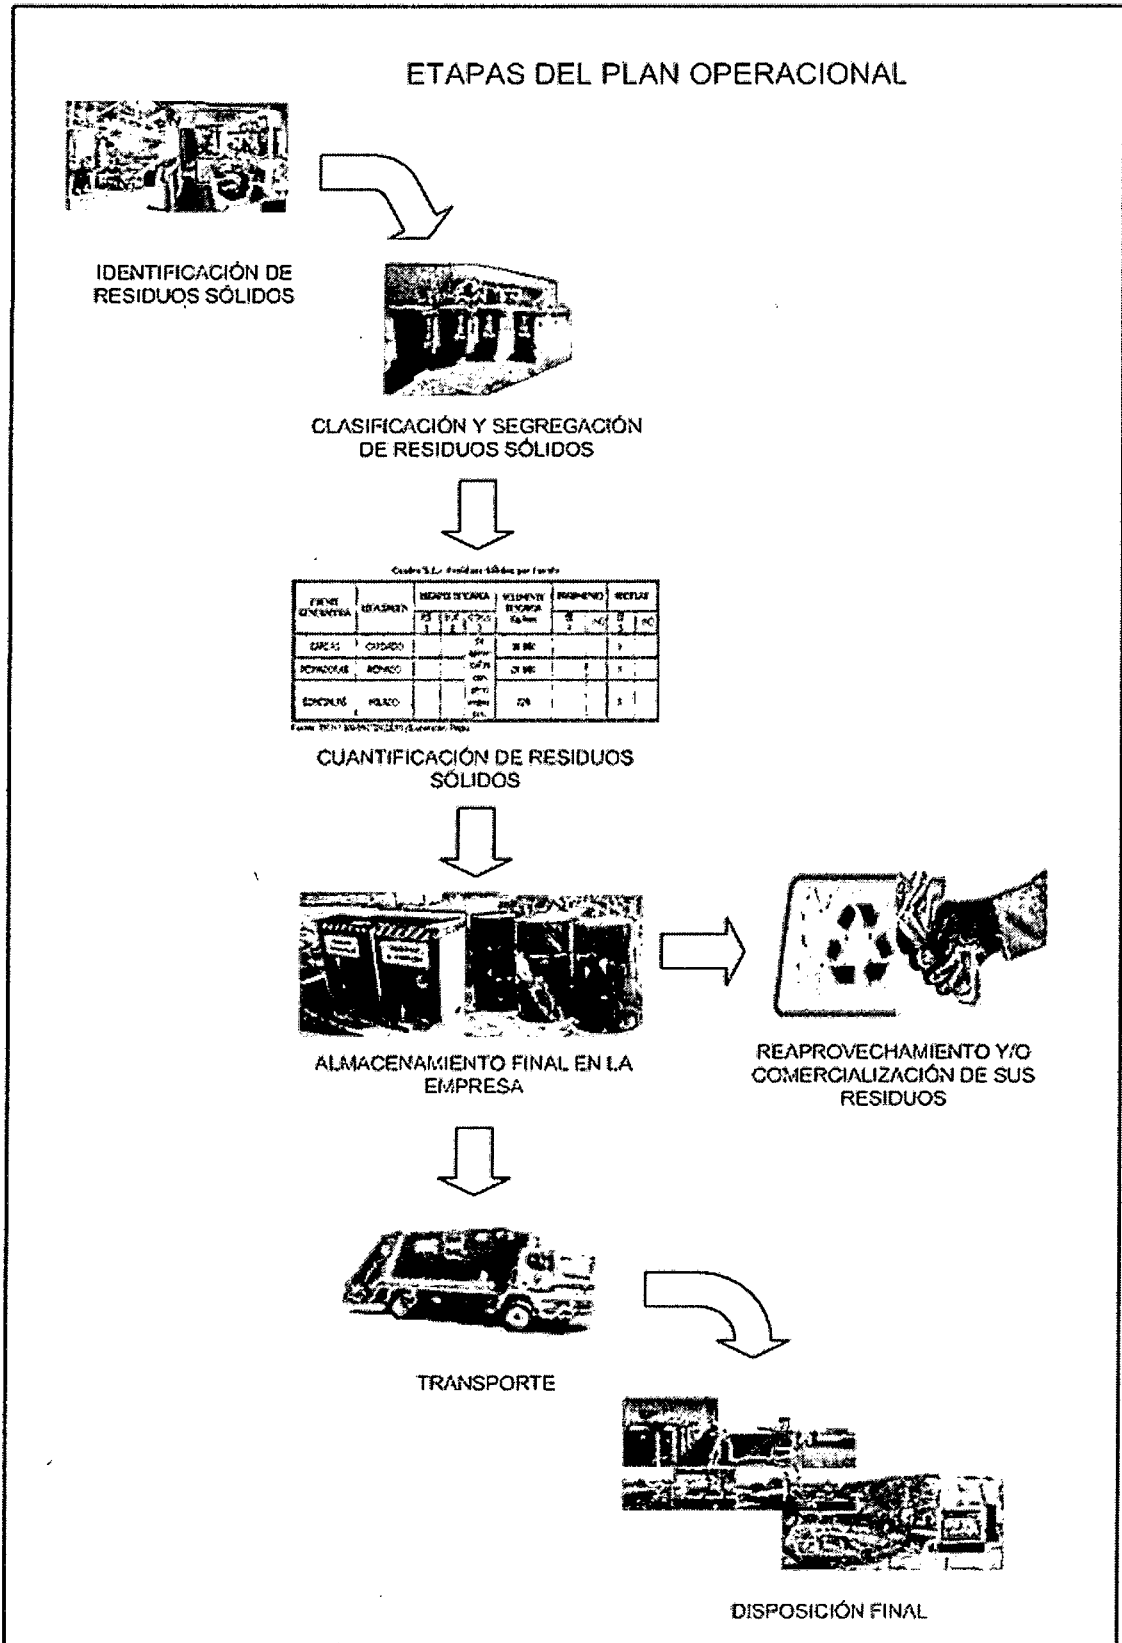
ETAPAS DEL PLAN OPERACIONAL

IDENTIFICACIÓN DE RESIDUOS SÓLIDOS

CLASIFICACIÓN Y SEGREGACIÓN DE RESIDUOS SÓLIDOS

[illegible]

CUANTIFICACIÓN DE RESIDUOS SÓLIDOS

ALMACENAMIENTO FINAL EN LA EMPRESA

REAPROVECHAMIENTO Y/O COMERCIALIZACIÓN DE SUS RESIDUOS

TRANSPORTE

DISPOSICIÓN FINAL